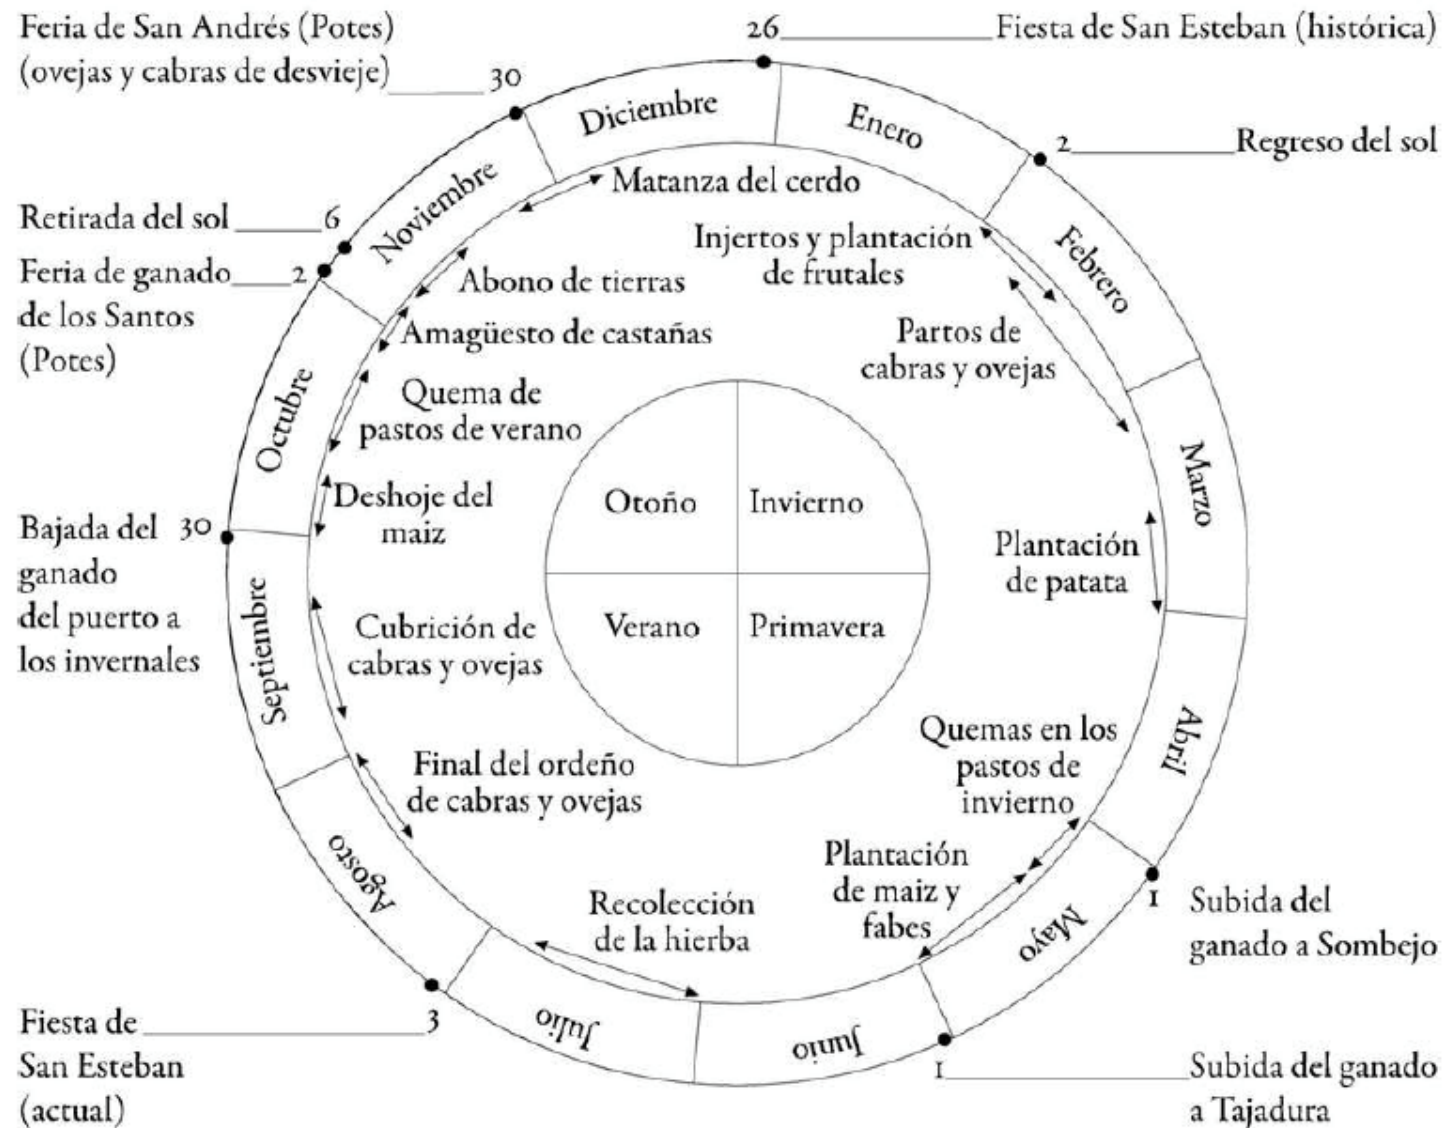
Feria de San Andrés (Potes) (ovejas y cabras de desvieje) 30

26 Fiesta de San Esteban (histórica)

Diciembre

Enero

2 Regreso del sol

Noviembre

Matanza del cerdo

Retirada del sol 6

Feria de ganado 2 de los Santos (Potes)

Injertos y plantación de frutales

Febrero

Abono de tierras

Amagüesto de castañas

Partos de cabras y ovejas

Octubre

Quema de pastos de verano

Marzo

Deshoje del maiz

Otoño

Invierno

Bajada del 30 ganado del puerto a los invernales

Plantación de patata

Septiembre

Cubrición de cabras y ovejas

Verano

Primavera

Abril

Final del ordeño de cabras y ovejas

Quemas en los pastos de invierno

Agosto

Plantación de maiz y fabes

Recolección de la hierba

Mayo

1 Subida del ganado a Sombejo

Fiesta de San Esteban (actual) 3

Julio

Junio

1 Subida del ganado a Tajadura